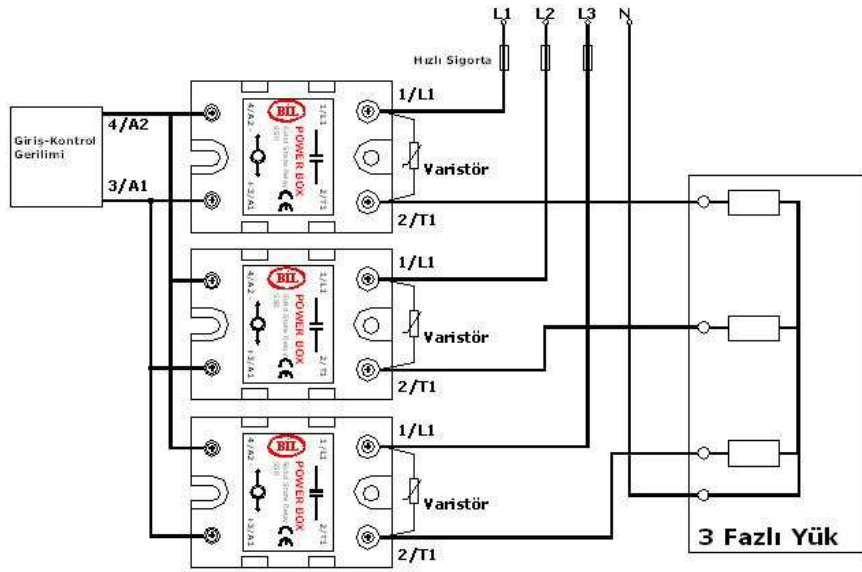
L1 L2 L3 N

Hızlı Sigorta

Giriş-Kontrol Gerilimi

4/A2

3/A1

1/L1

Varistör

2/T1

BIL POWER BOX

4/A2 -

+ 3/A1

1/L1

2/T1

1/L1

Varistör

2/T1

BIL POWER BOX

4/A2 -

+ 3/A1

1/L1

2/T1

1/L1

Varistör

2/T1

BIL POWER BOX

4/A2 -

+ 3/A1

1/L1

2/T1

3 Fazlı Yük